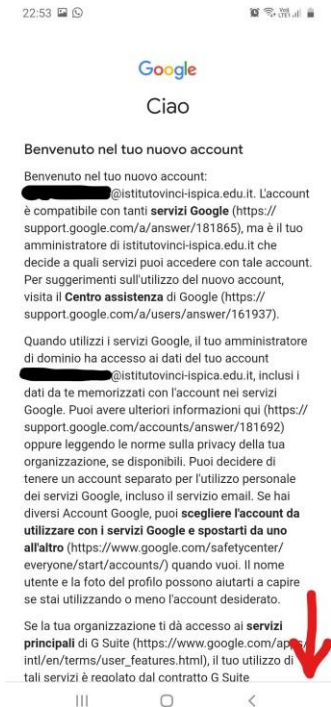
22:53

Google

Ciao

Benvenuto nel tuo nuovo account

Benvenuto nel tuo nuovo account: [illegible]@istitutovinci-ispica.edu.it. L'account è compatibile con tanti servizi Google (https://support.google.com/a/answer/181865), ma è il tuo amministratore di istitutovinci-ispica.edu.it che decide a quali servizi puoi accedere con tale account. Per suggerimenti sull'utilizzo del nuovo account, visita il Centro assistenza di Google (https://support.google.com/a/users/answer/161937).

Quando utilizzi i servizi Google, il tuo amministratore di dominio ha accesso ai dati del tuo account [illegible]@istitutovinci-ispica.edu.it, inclusi i dati da te memorizzati con l'account nei servizi Google. Puoi avere ulteriori informazioni qui (https://support.google.com/accounts/answer/181692) oppure leggendo le norme sulla privacy della tua organizzazione, se disponibili. Puoi decidere di tenere un account separato per l'utilizzo personale dei servizi Google, incluso il servizio email. Se hai diversi Account Google, puoi scegliere l'account da utilizzare con i servizi Google e spostarti da uno all'altro (https://www.google.com/safetycenter/everyone/start/accounts/) quando vuoi. Il nome utente e la foto del profilo possono aiutarti a capire se stai utilizzando o meno l'account desiderato.

Se la tua organizzazione ti dà accesso ai servizi principali di G Suite (https://www.google.com/ap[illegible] intl/en/terms/user_features.html), il tuo utilizzo di tali servizi è regolato dal contratto G Suite